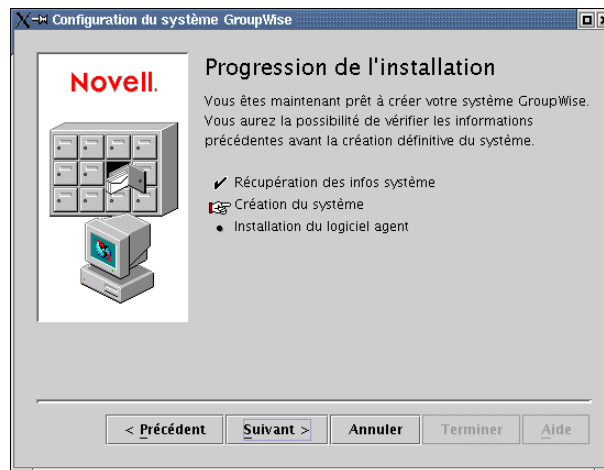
Configuration du système GroupWise

Novell.

Progression de l'installation

Vous êtes maintenant prêt à créer votre système GroupWise. Vous aurez la possibilité de vérifier les informations précédentes avant la création définitive du système.

✔ Récupération des infos système
Création du système
• Installation du logiciel agent

< Précédent | Suivant > | Annuler | Terminer | Aide